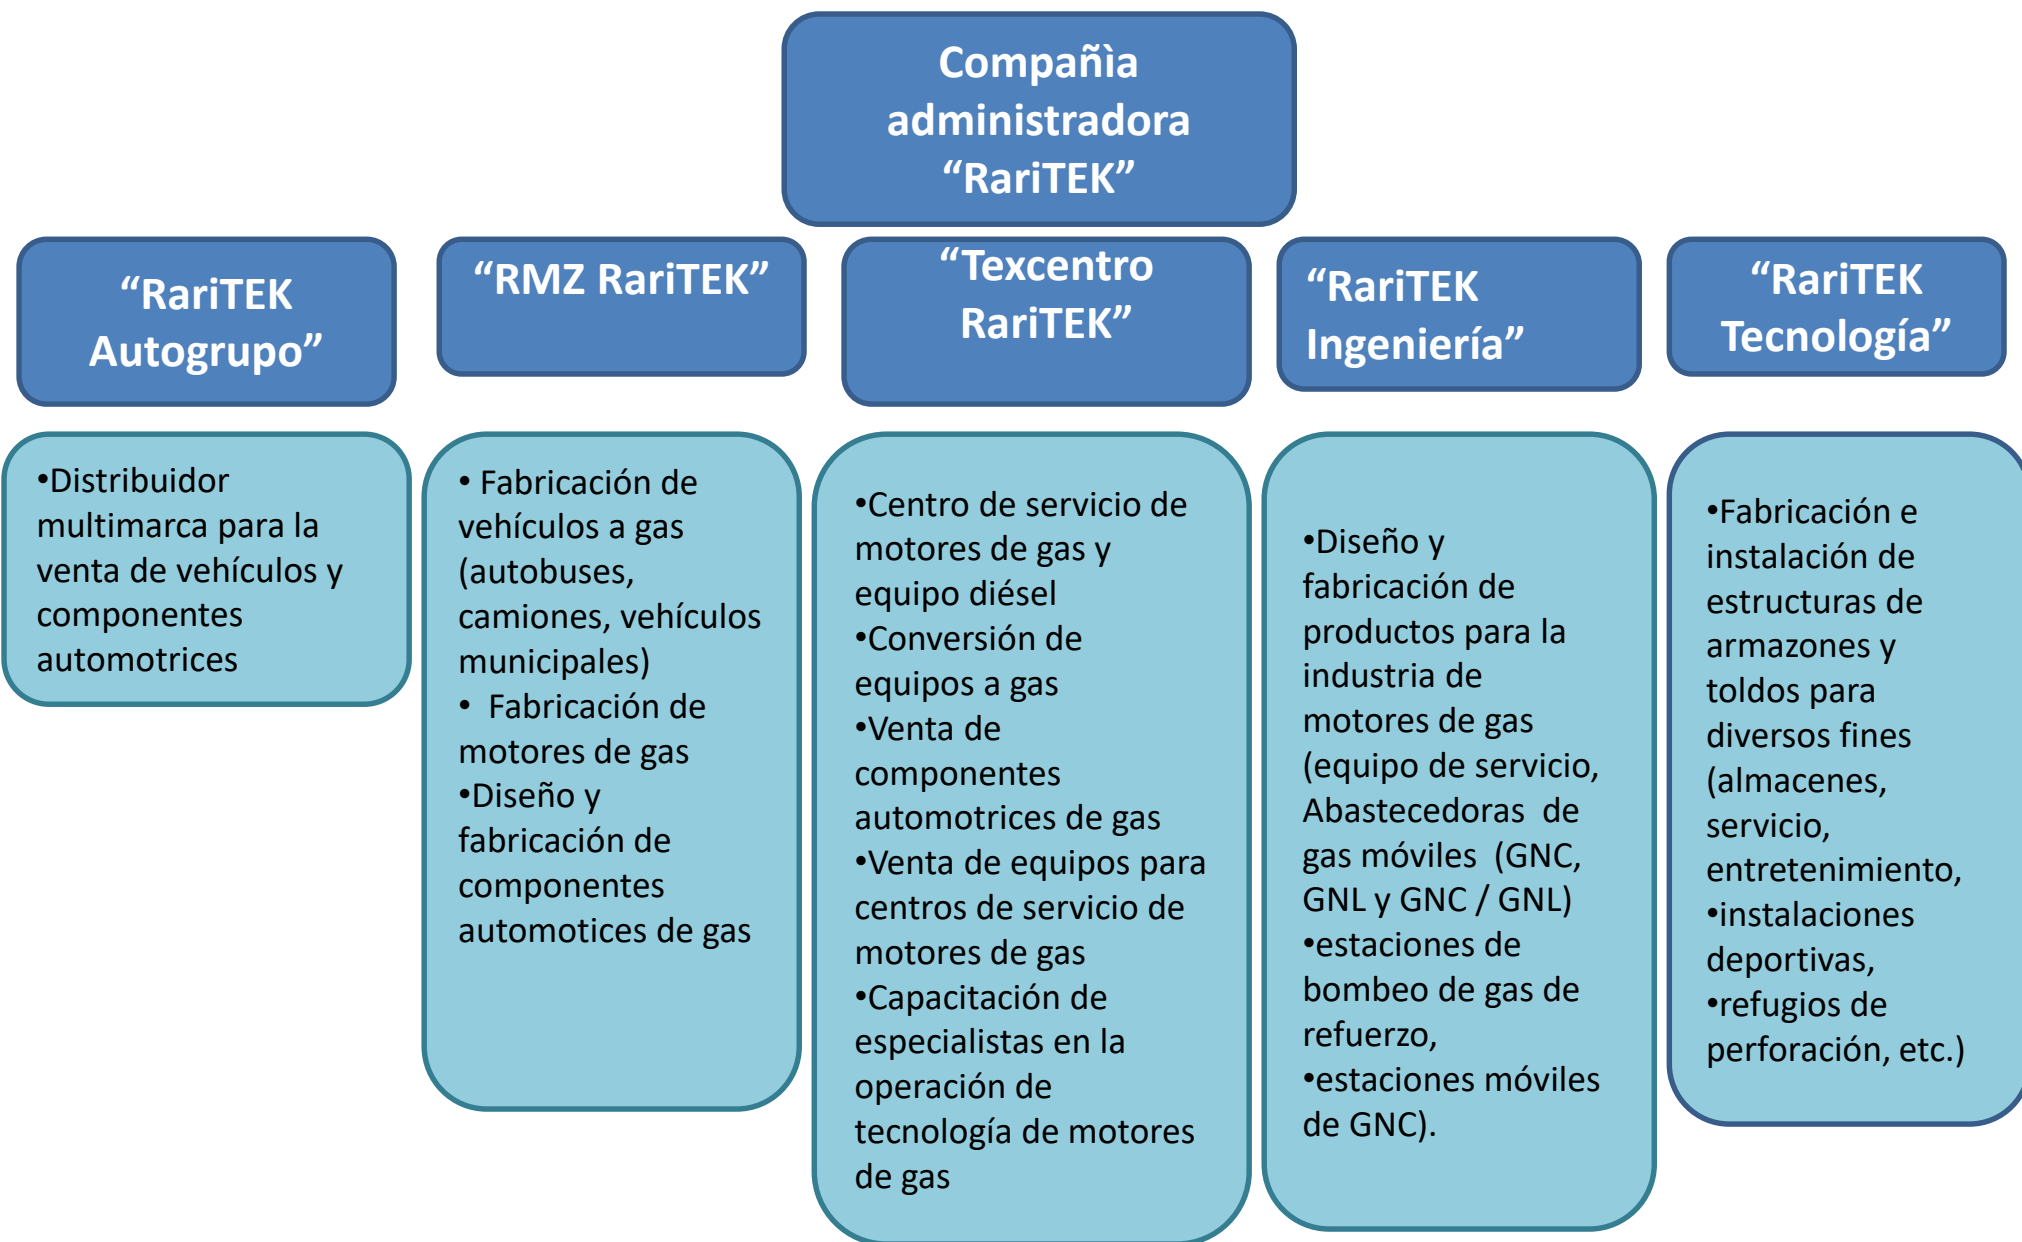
Compañìa administradora “RariTEK”

“RariTEK Autogrupo”

•Distribuidor multimarca para la venta de vehículos y componentes automotrices

“RMZ RariTEK”

• Fabricación de vehículos a gas (autobuses, camiones, vehículos municipales)
• Fabricación de motores de gas
•Diseño y fabricación de componentes automotices de gas

“Texcentro RariTEK”

•Centro de servicio de motores de gas y equipo diésel
•Conversión de equipos a gas
•Venta de componentes automotrices de gas
•Venta de equipos para centros de servicio de motores de gas
•Capacitación de especialistas en la operación de tecnología de motores de gas

“RariTEK Ingeniería”

•Diseño y fabricación de productos para la industria de motores de gas (equipo de servicio, Abastecedoras de gas móviles (GNC, GNL y GNC / GNL)
•estaciones de bombeo de gas de refuerzo,
•estaciones móviles de GNC).

“RariTEK Tecnología”

•Fabricación e instalación de estructuras de armazones y toldos para diversos fines (almacenes, servicio, entretenimiento,
•instalaciones deportivas,
•refugios de perforación, etc.)